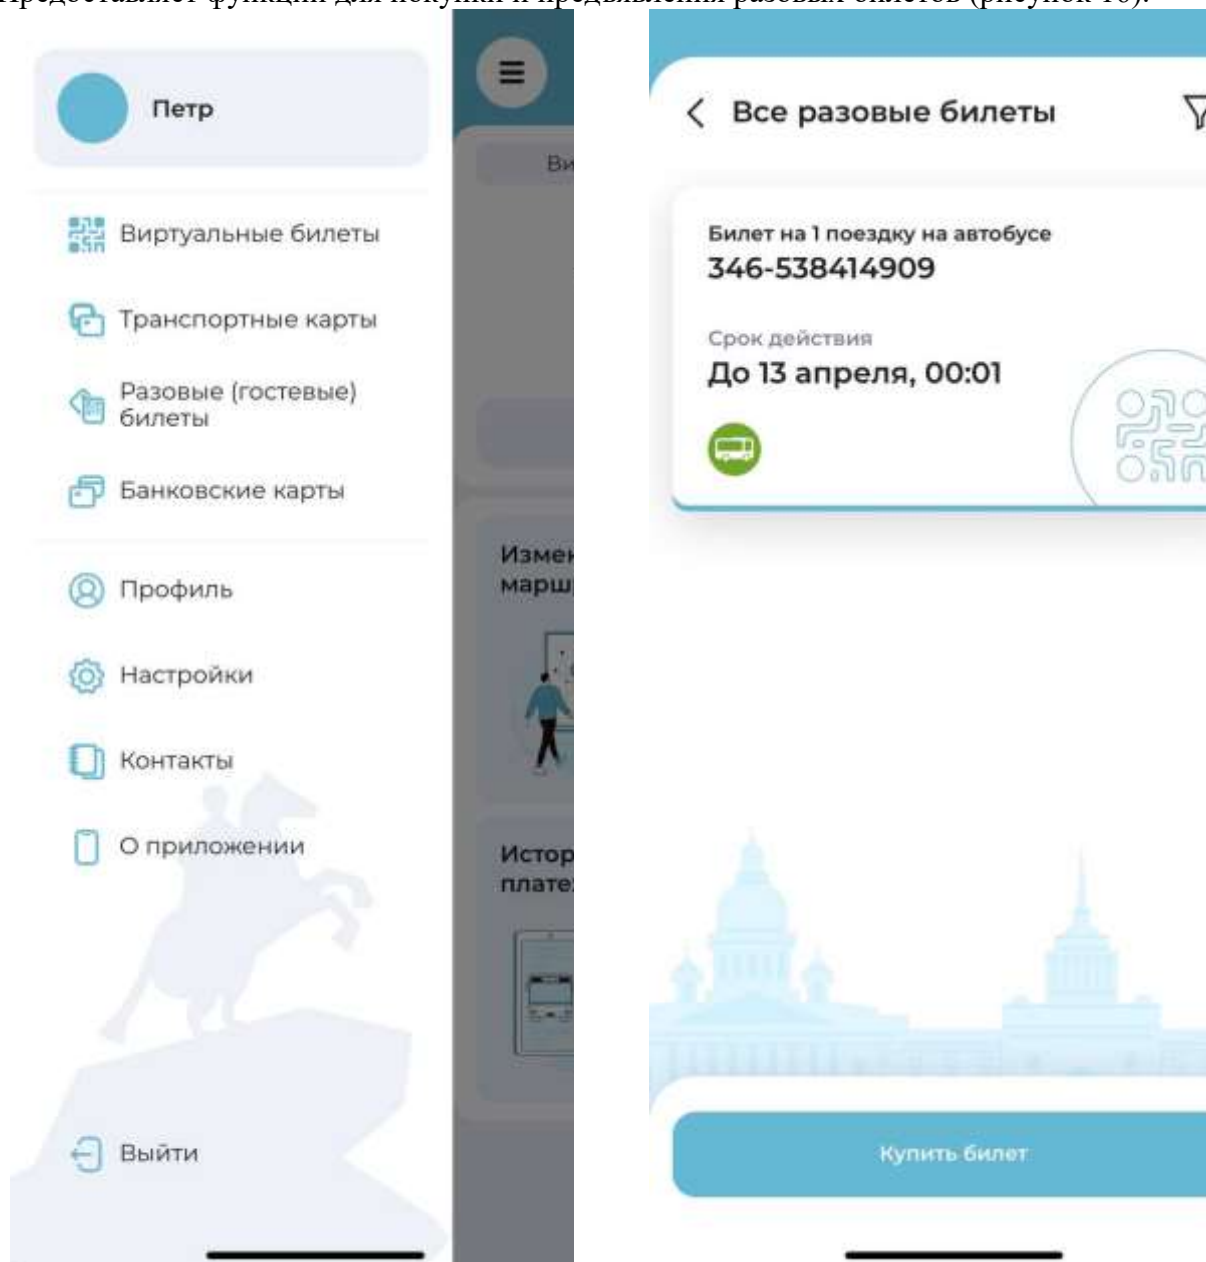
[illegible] функции для покупки и предъявления разовых билетов (рисунок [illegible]).

Петр

Виртуальные билеты

Транспортные карты

Разовые (гостевые) билеты

Банковские карты

Профиль

Настройки

Контакты

О приложении

Выйти

Ви

Измен марш

Истор плате

Все разовые билеты

Билет на 1 поездку на автобусе
346-538414909

Срок действия
До 13 апреля, 00:01

Купить билет